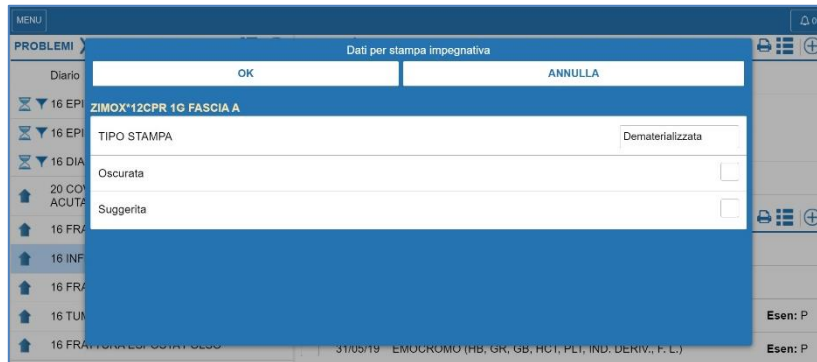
MENU

PROBLEMI

Diario

16 EPI

16 EPI

16 DIA

20 CO ACUTA

16 FRA

16 INF

16 FRA

16 TUM

16 FRA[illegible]

Dati per stampa impegnativa

OK

ANNULLA

ZIMOX*12CPR 1G FASCIA A

TIPO STAMPA

Dematerializzata

Oscurata

Suggerita

Esen: P

31/05/19 EMOCROMO (HB, GR, GB, HCT, PLT, IND. DERIV., F. L.)

Esen: P